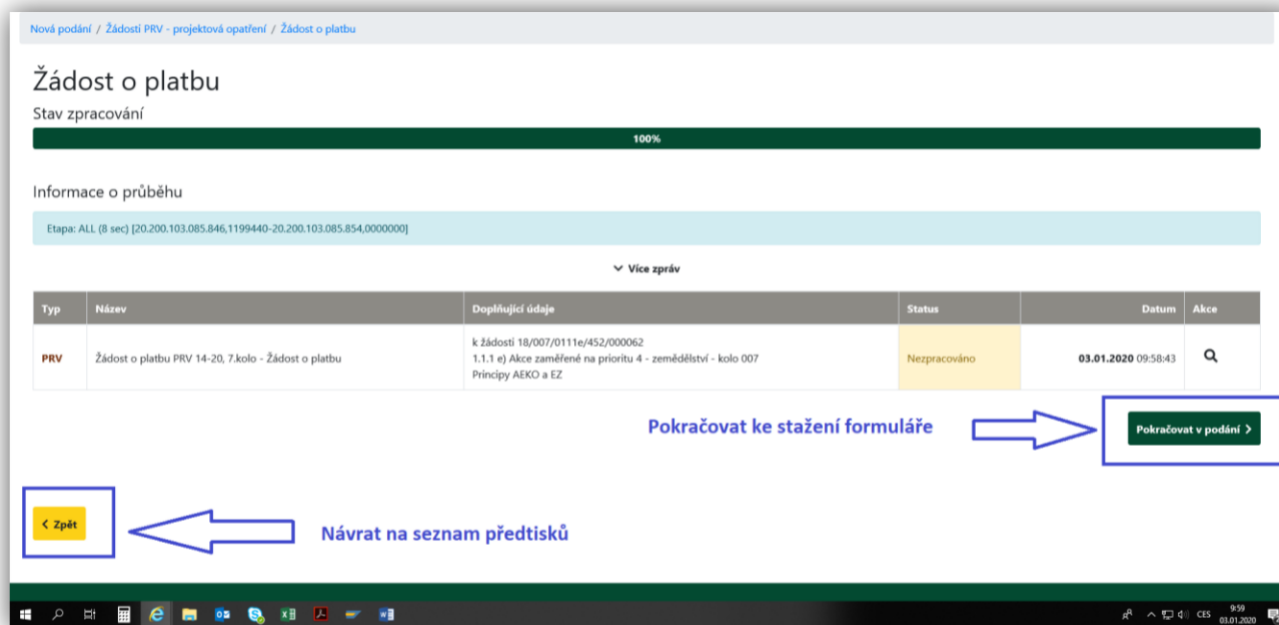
Nová podání / Žádosti PRV - projektová opatření / Žádost o platbu

Žádost o platbu

Stav zpracování

100%

Informace o průběhu

Etapa: ALL (8 sec) [20.200.103.085.846,1199440-20.200.103.085.854,0000000]

Více zpráv

| Typ | Název | Doplňující údaje | Status | Datum | Akce |
|---|---|---|---|---|---|
| PRV | Žádost o platbu PRV 14-20, 7.kolo - Žádost o platbu | k žádosti 18/007/0111e/452/000062 1.1.1 e) Akce zaměřené na prioritu 4 - zemědělství - kolo 007 Principy AEKO a EZ | Nezpracováno | 03.01.2020 09:58:43 | |

Pokračovat ke stažení formuláře

Pokračovat v podání

Zpět

Návrat na seznam předtisků

CES 9:59 03.01.2020